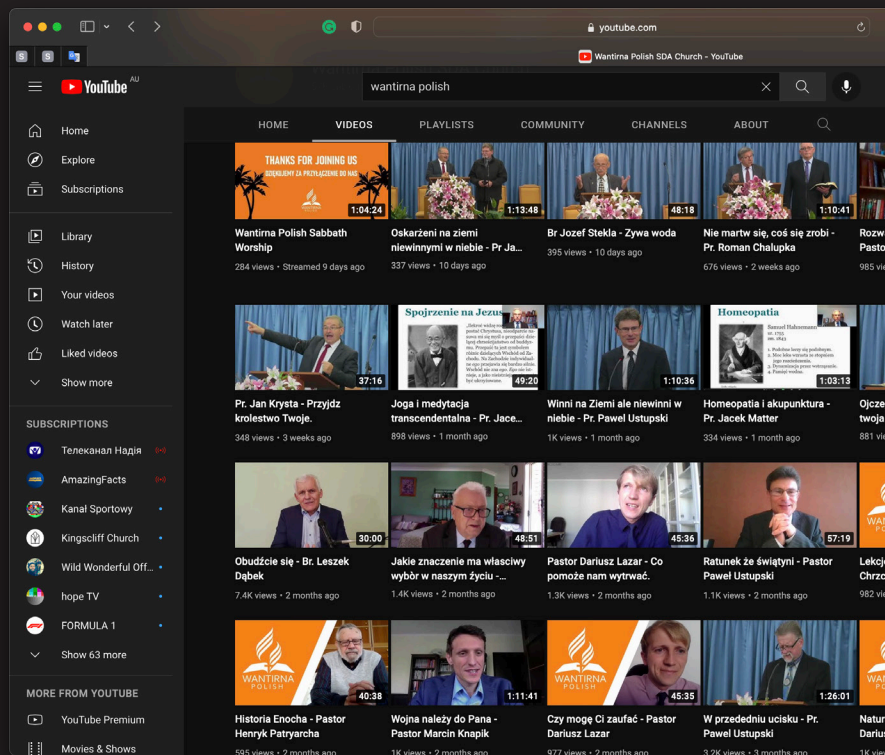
youtube.com

Wantirna Polish SDA Church - YouTube

YouTube AU

wantirna polish

HOME VIDEOS PLAYLISTS COMMUNITY CHANNELS ABOUT

Home
Explore
Subscriptions
Library
History
Your videos
Watch later
Liked videos
Show more

SUBSCRIPTIONS
Телеканал Надія
AmazingFacts
Kanał Sportowy
Kingscliff Church
Wild Wonderful Off...
hope TV
FORMULA 1
Show 63 more

MORE FROM YOUTUBE
YouTube Premium
Movies & Shows

THANKS FOR JOINING US
DZIĘKUJEMY ZA PRZYŁĄCZENIE DO NAS
1:04:24
Wantirna Polish Sabbath Worship
284 views • Streamed 9 days ago

1:13:48
Oskarżeni na ziemi niewinnymi w niebie - Pr Ja...
337 views • 10 days ago

48:18
Br Jozef Stekla - Zywa woda
395 views • 10 days ago

1:10:41
Nie martw się, coś się zrobi - Pr. Roman Chalupka
676 views • 2 weeks ago

Rozw Pasto
985 vie

37:16
Pr. Jan Krysta - Przyjdz krolestwo Twoje.
348 views • 3 weeks ago

Spojrzenie na Jezus
49:20
Joga i medytacja transcendentalna - Pr. Jace...
898 views • 1 month ago

1:10:36
Winni na Ziemi ale niewinni w niebie - Pr. Pawel Ustupski
1K views • 1 month ago

Homeopatia
Samuel Hahnemann
1:03:13
Homeopatia i akupunktura - Pr. Jacek Matter
334 views • 1 month ago

Ojcze twoja
881 vi

30:00
Obudźcie się - Br. Leszek Dąbek
7.4K views • 2 months ago

48:51
Jakie znaczenie ma właściwy wybór w naszym życiu -...
1.4K views • 2 months ago

45:36
Pastor Dariusz Lazar - Co pomoże nam wytrwać.
1.3K views • 2 months ago

57:19
Ratunek że świątyni - Pastor Paweł Ustupski
1.1K views • 2 months ago

Lekcj Chrzc
982 vie

WANTIRNA POLISH
40:38
Historia Enocha - Pastor Henryk Patryarcha
595 views • 2 months ago

1:11:41
Wojna należy do Pana - Pastor Marcin Knapik
1K views • 2 months ago

WANTIRNA POLISH
45:35
Czy mogę Ci zaufać - Pastor Dariusz Lazar
977 views • 2 months ago

1:26:01
W przededniu ucisku - Pr. Pawel Ustupski
3.2K views • 3 months ago

Natur